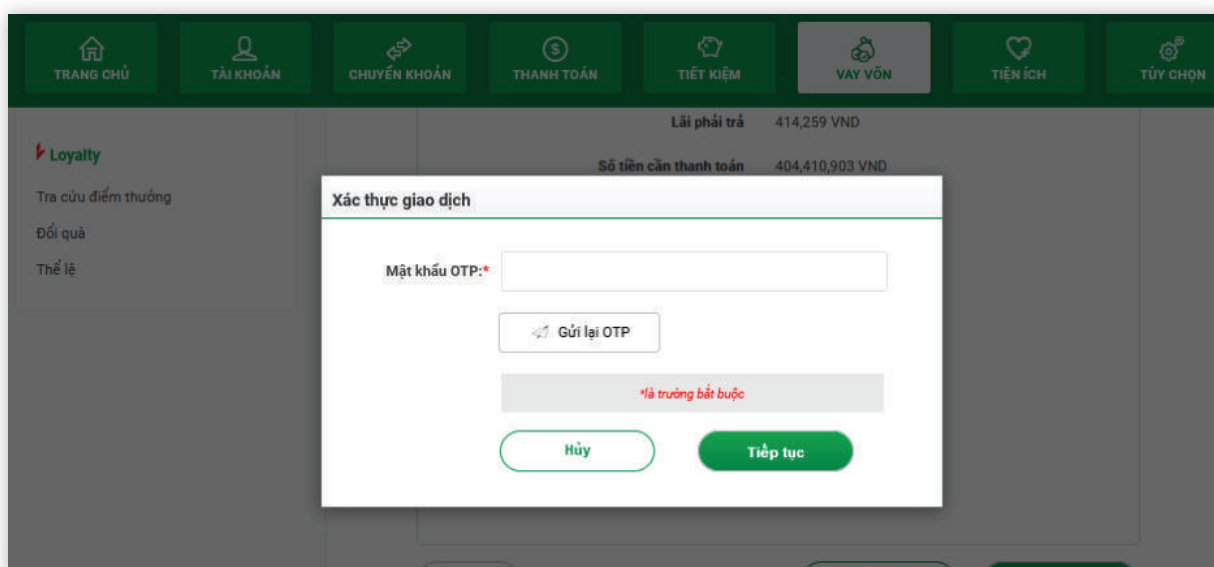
TRANG CHỦ
TÀI KHOẢN
CHUYỂN KHOẢN
THANH TOÁN
TIẾT KIỆM
VAY VỐN
TIỆN ÍCH
TÙY CHỌN

Loyalty
Tra cứu điểm thưởng
Đổi quà
Thể lệ

Lãi phải trả 414,259 VND
Số tiền cần thanh toán 404,410,903 VND

Xác thực giao dịch

Mật khẩu OTP:*

Gửi lại OTP

*là trường bắt buộc

Hủy
Tiếp tục